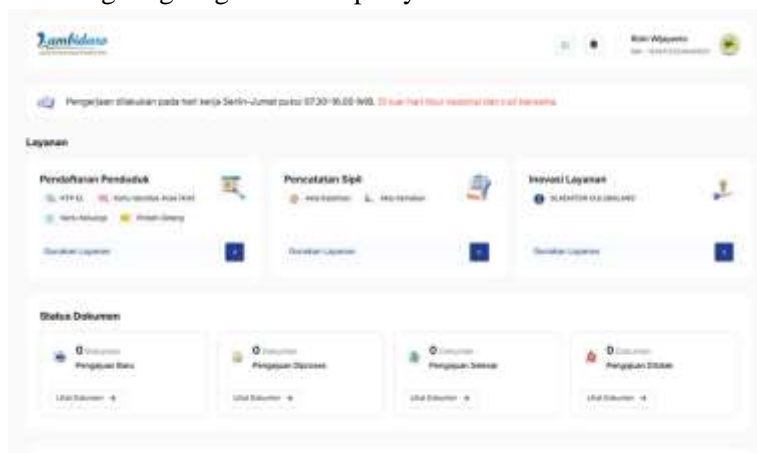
Lambidaro

Bimo Wijayanto
NIK - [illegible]

Pengerjaan dilakukan pada hari kerja Senin-Jumat pukul 07.30-16.00 WIB. Di luar hari libur nasional dan cuti bersama.

Layanan

Pendaftaran Penduduk
KTP-El
Kartu Identitas Anak (KIA)
Kartu Keluarga
Pindah Datang
Gunakan Layanan

Pencatatan Sipil
Akta Kelahiran
Akta Kematian
Gunakan Layanan

Inovasi Layanan
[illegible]
Gunakan Layanan

Status Dokumen

0 Dokumen
Pengajuan Baru
Lihat Dokumen →

0 Dokumen
Pengajuan Diproses
Lihat Dokumen →

0 Dokumen
Pengajuan Selesai
Lihat Dokumen →

0 Dokumen
Pengajuan Ditolak
Lihat Dokumen →